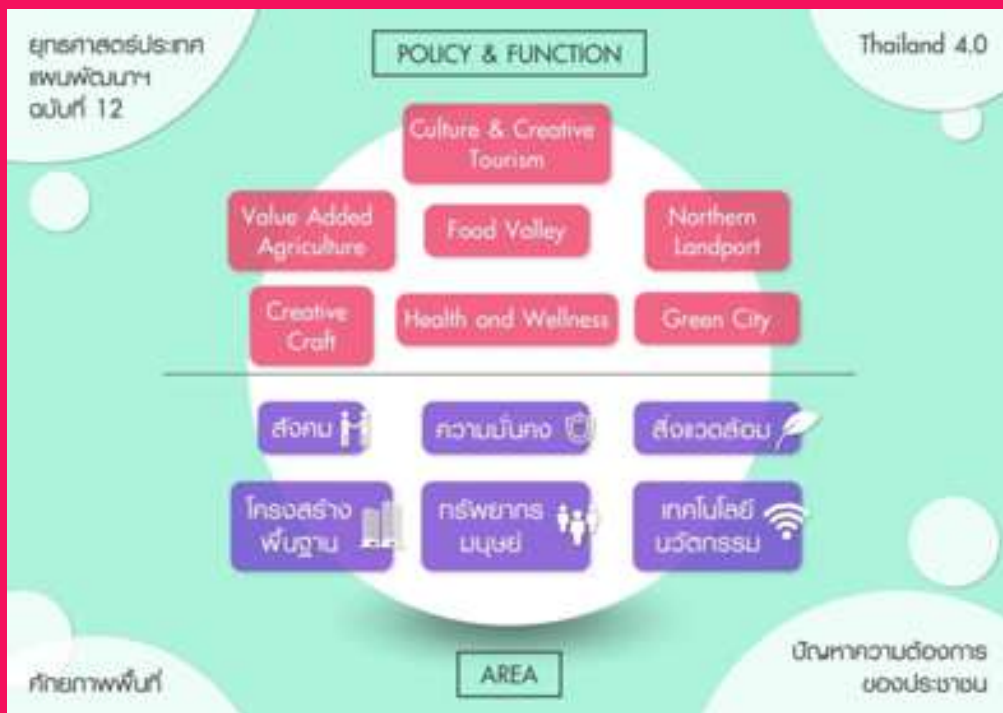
ยุทธศาสตร์ประเทศ แผนพัฒนาฯ ฉบับที่ 12

POLICY & FUNCTION

Thailand 4.0

Culture & Creative Tourism

Value Added Agriculture

Food Valley

Northern Landport

Creative Craft

Health and Wellness

Green City

สังคม

ความมั่นคง

สิ่งแวดล้อม

โครงสร้างพื้นฐาน

ทรัพยากรมนุษย์

เทคโนโลยีนวัตกรรม

ศักยภาพพื้นที่

AREA

ปัญหาความต้องการของประชาชน